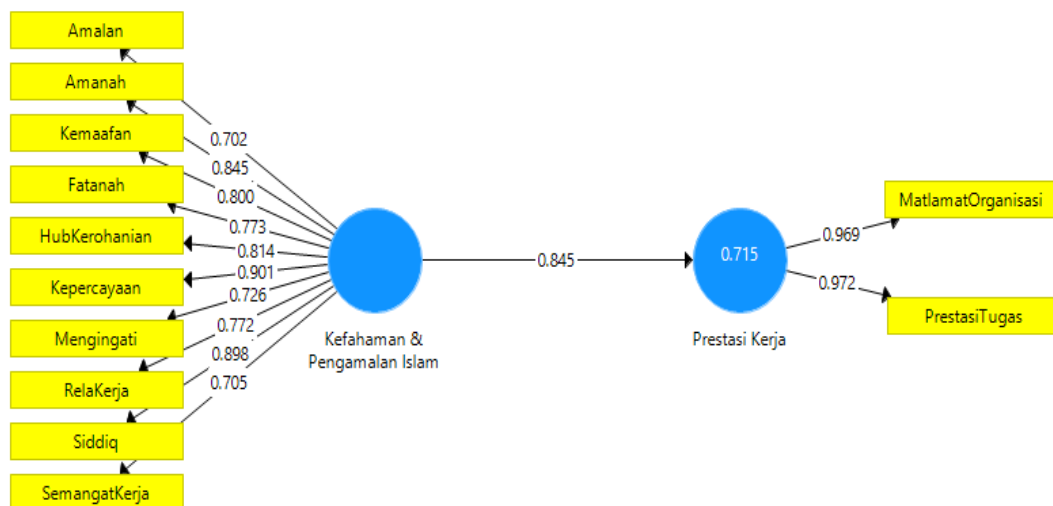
Amalan
Amanah
Kemaafan
Fatanah
HubKerohanian
Kepercayaan
Mengingati
RelaKerja
Siddiq
SemangatKerja

0.702
0.845
0.800
0.773
0.814
0.901
0.726
0.772
0.898
0.705

Kefahaman & Pengamalan Islam

0.845

0.715

Prestasi Kerja

0.969
0.972

MatlamatOrganisasi
PrestasiTugas